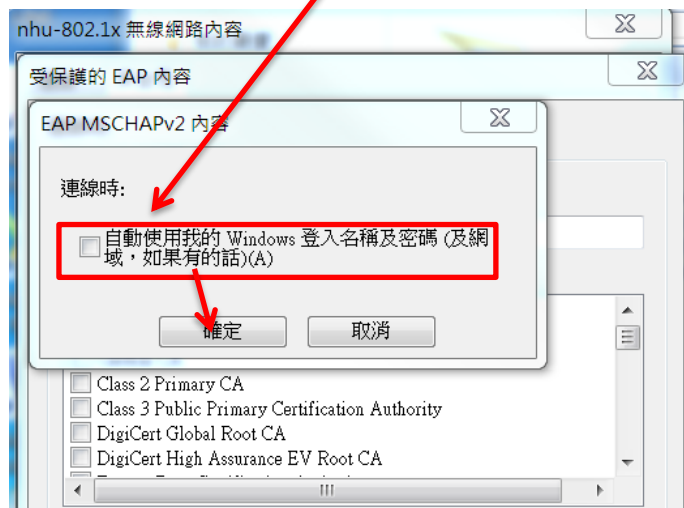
nhu-802.1x 無線網路內容

受保護的 EAP 內容

EAP MSCHAPv2 內容

連線時:

自動使用我的 Windows 登入名稱及密碼 (及網域，如果有的話)(A)

確定

取消

Class 2 Primary CA

Class 3 Public Primary Certification Authority

DigiCert Global Root CA

DigiCert High Assurance EV Root CA